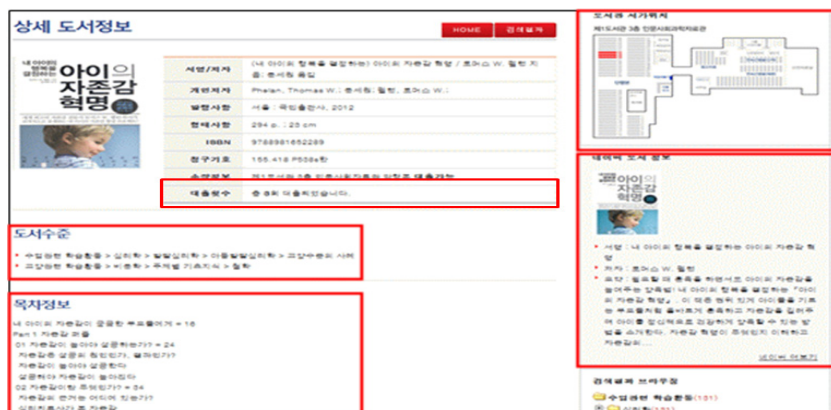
상세 도서정보

HOME 검색결과

내 아이의 행복을 결정하는 아이의 자존감 혁명

| 서명/저자 | (내 아이의 행복을 결정하는) 아이의 자존감 혁명 / 토머스 W. 펠런 지음 ; 홍석원 옮김 |
|---|---|
| 개인저자 | Phelan, Thomas W.; 홍석원; 펠런, 토머스 W. |
| 발행사항 | 서울 : 국일출판사, 2012 |
| 형태사항 | 294 p. ; 25 cm |
| ISBN | 9788981652289 |
| 청구기호 | 155.418 P538s한 |
| 소장정보 | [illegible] |
| 대출횟수 | 총 8회 대출되었습니다. |

도서수준

• 수업관련 학습활동 > 심리학 > 발달심리학 > 아동발달심리학 > 교양수준의 사례
• 교양관련 학습활동 > 비종류 > 주제별 기르치식 > 철학

목차정보

내 아이의 자존감이 궁금한 부모들에게 = 16
Part 1 자존감 허물
01 자존감이 높아야 성공하는가? = 24
자존감은 성공의 원인인가, 결과인가?
자존감이 높아야 성공한다
성공해야 자존감이 높아진다
02 자존감이란 무엇인가? = 34
자존감의 근거는 어디에 있는가?
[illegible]

도서관 서가위치

제1도서관 3층 인문사회과학자료실

네이버 도서 정보

아이의 자존감 혁명

• 서명 : 내 아이의 행복을 결정하는 아이의 자존감 혁명
• 저자 : 토머스 W. 펠런
• 요약 : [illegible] 아이의 자존감을 높여주는 양육법! 내 아이의 행복을 결정하는 「아이의 자존감 혁명」. 이 책은 원치 있게 아이들을 기르는 부모들에게 올바르고 효율적인 자존감을 길러주며 아이를 정신적으로 강인하게 양육할 수 있는 방법을 소개한다. 자존감 혁명의 주체인지 이해하고 자존감의...

네이버 더보기

검색결과 브라우징

수업관련 학습활동(181)
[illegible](181)